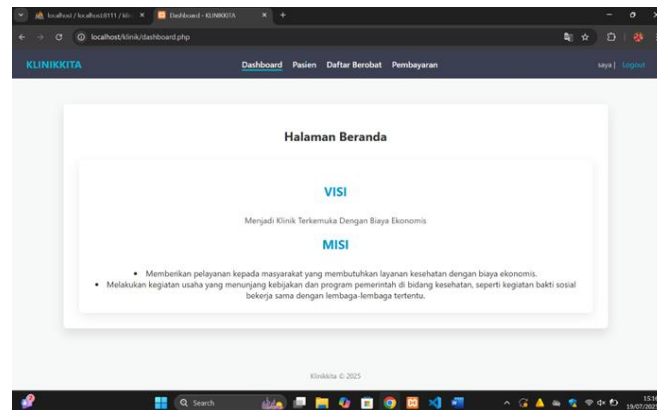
localhost / localhost:8111 / klin ×
Dashboard - KLINIKKITA ×
+
localhost/klinik/dashboard.php

KLINIKKITA
Dashboard Pasien Daftar Berobat Pembayaran
saya | Logout

Halaman Beranda

VISI

Menjadi Klinik Terkemuka Dengan Biaya Ekonomis

MISI

- Memberikan pelayanan kepada masyarakat yang membutuhkan layanan kesehatan dengan biaya ekonomis.
- Melakukan kegiatan usaha yang menunjang kebijakan dan program pemerintah di bidang kesehatan, seperti kegiatan bakti sosial bekerja sama dengan lembaga-lembaga tertentu.

Klinikkita © 2025

Search
15:1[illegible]
19/07/202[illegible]